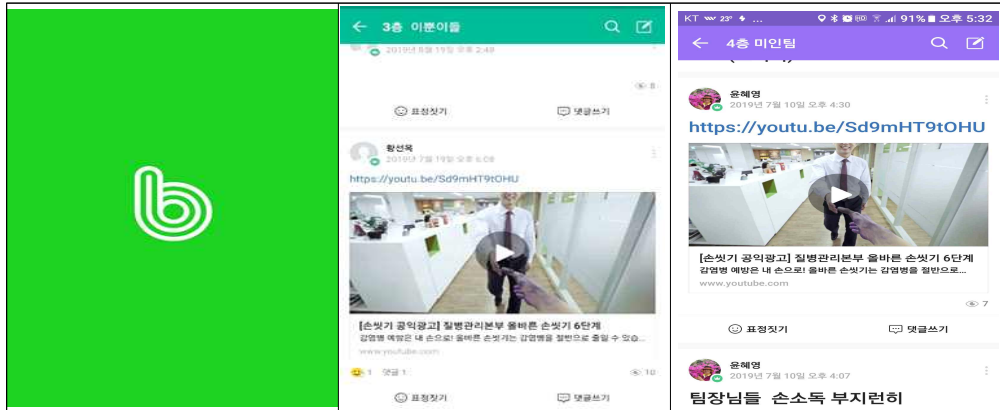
3층 이쁜이들

2019년 8월 19일 오후 2:48

8

표정짓기

댓글쓰기

황선옥

2019년 7월 19일 오후 6:08

https://youtu.be/Sd9mHT9tOHU

[손씻기 공익광고] 질병관리본부 올바른 손씻기 6단계

감염병 예방은 내 손으로! 올바른 손씻기는 감염병을 절반으로 줄일 수 있음...

www.youtube.com

1 댓글 1

10

표정짓기

댓글쓰기

KT 23° 91% 오후 5:32

4층 미인팀

윤혜영

2019년 7월 10일 오후 4:30

https://youtu.be/Sd9mHT9tOHU

[손씻기 공익광고] 질병관리본부 올바른 손씻기 6단계

감염병 예방은 내 손으로! 올바른 손씻기는 감염병을 절반으로...

www.youtube.com

7

표정짓기

댓글쓰기

윤혜영

2019년 7월 10일 오후 4:07

팀장님들 손소독 부지런히